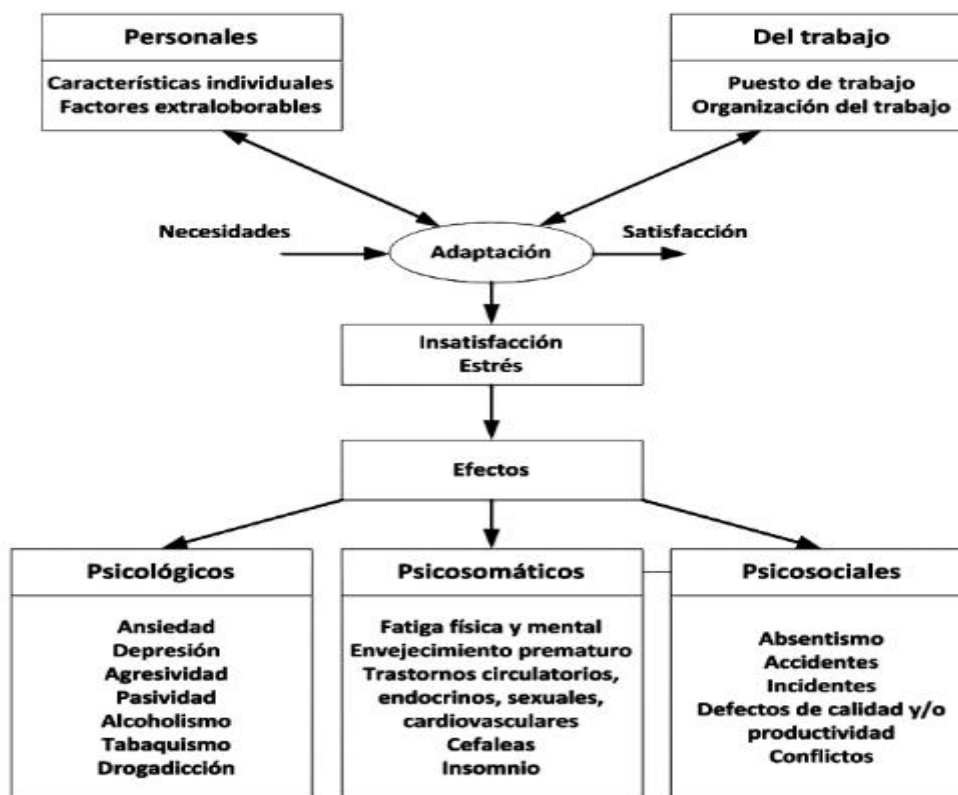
Personales

Características individuales
Factores extraloborables

Del trabajo

Puesto de trabajo
Organización del trabajo

Necesidades

Adaptación

Satisfacción

Insatisfacción
Estrés

Efectos

Psicológicos

Ansiedad
Depresión
Agresividad
Pasividad
Alcoholismo
Tabaquismo
Drogadicción

Psicosomáticos

Fatiga física y mental
Envejecimiento prematuro
Trastornos circulatorios, endocrinos, sexuales, cardiovasculares
Cefaleas
Insomnio

Psicosociales

Absentismo
Accidentes
Incidentes
Defectos de calidad y/o productividad
Conflictos